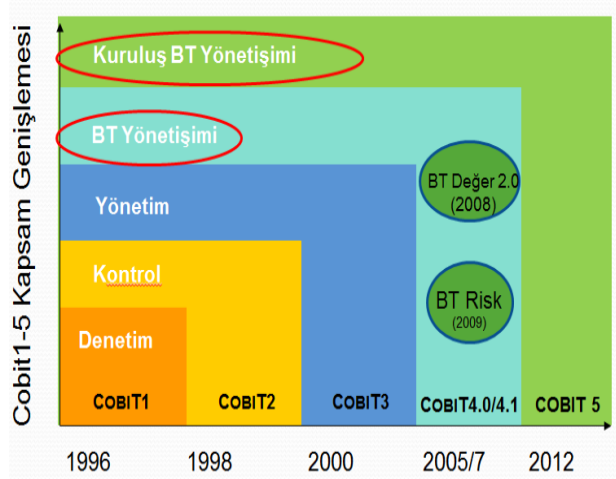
Cobit1-5 Kapsam Genişlemesi

Kuruluş BT Yönetişimi

BT Yönetişimi

Yönetim

Kontrol

Denetim

BT Değer 2.0 (2008)

BT Risk (2009)

COBIT1

COBIT2

COBIT3

COBIT4.0/4.1

COBIT 5

1996

1998

2000

2005/7

2012